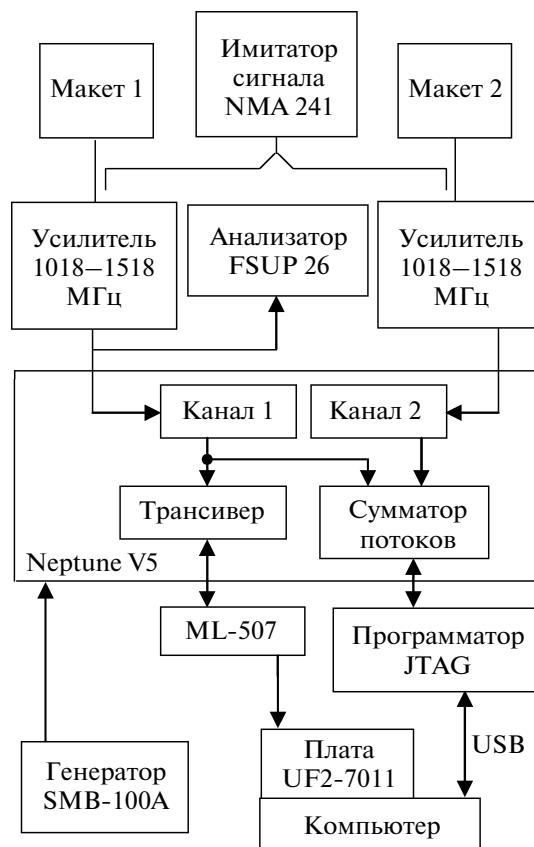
Имитатор сигнала NMA 241

Макет 1

Макет 2

Усилитель 1018–1518 МГц

Анализатор FSUP 26

Усилитель 1018–1518 МГц

Канал 1

Канал 2

Трансивер

Сумматор потоков

Neptune V5

ML-507

Программатор JTAG

USB

Плата UF2-7011

Генератор SMB-100A

Компьютер